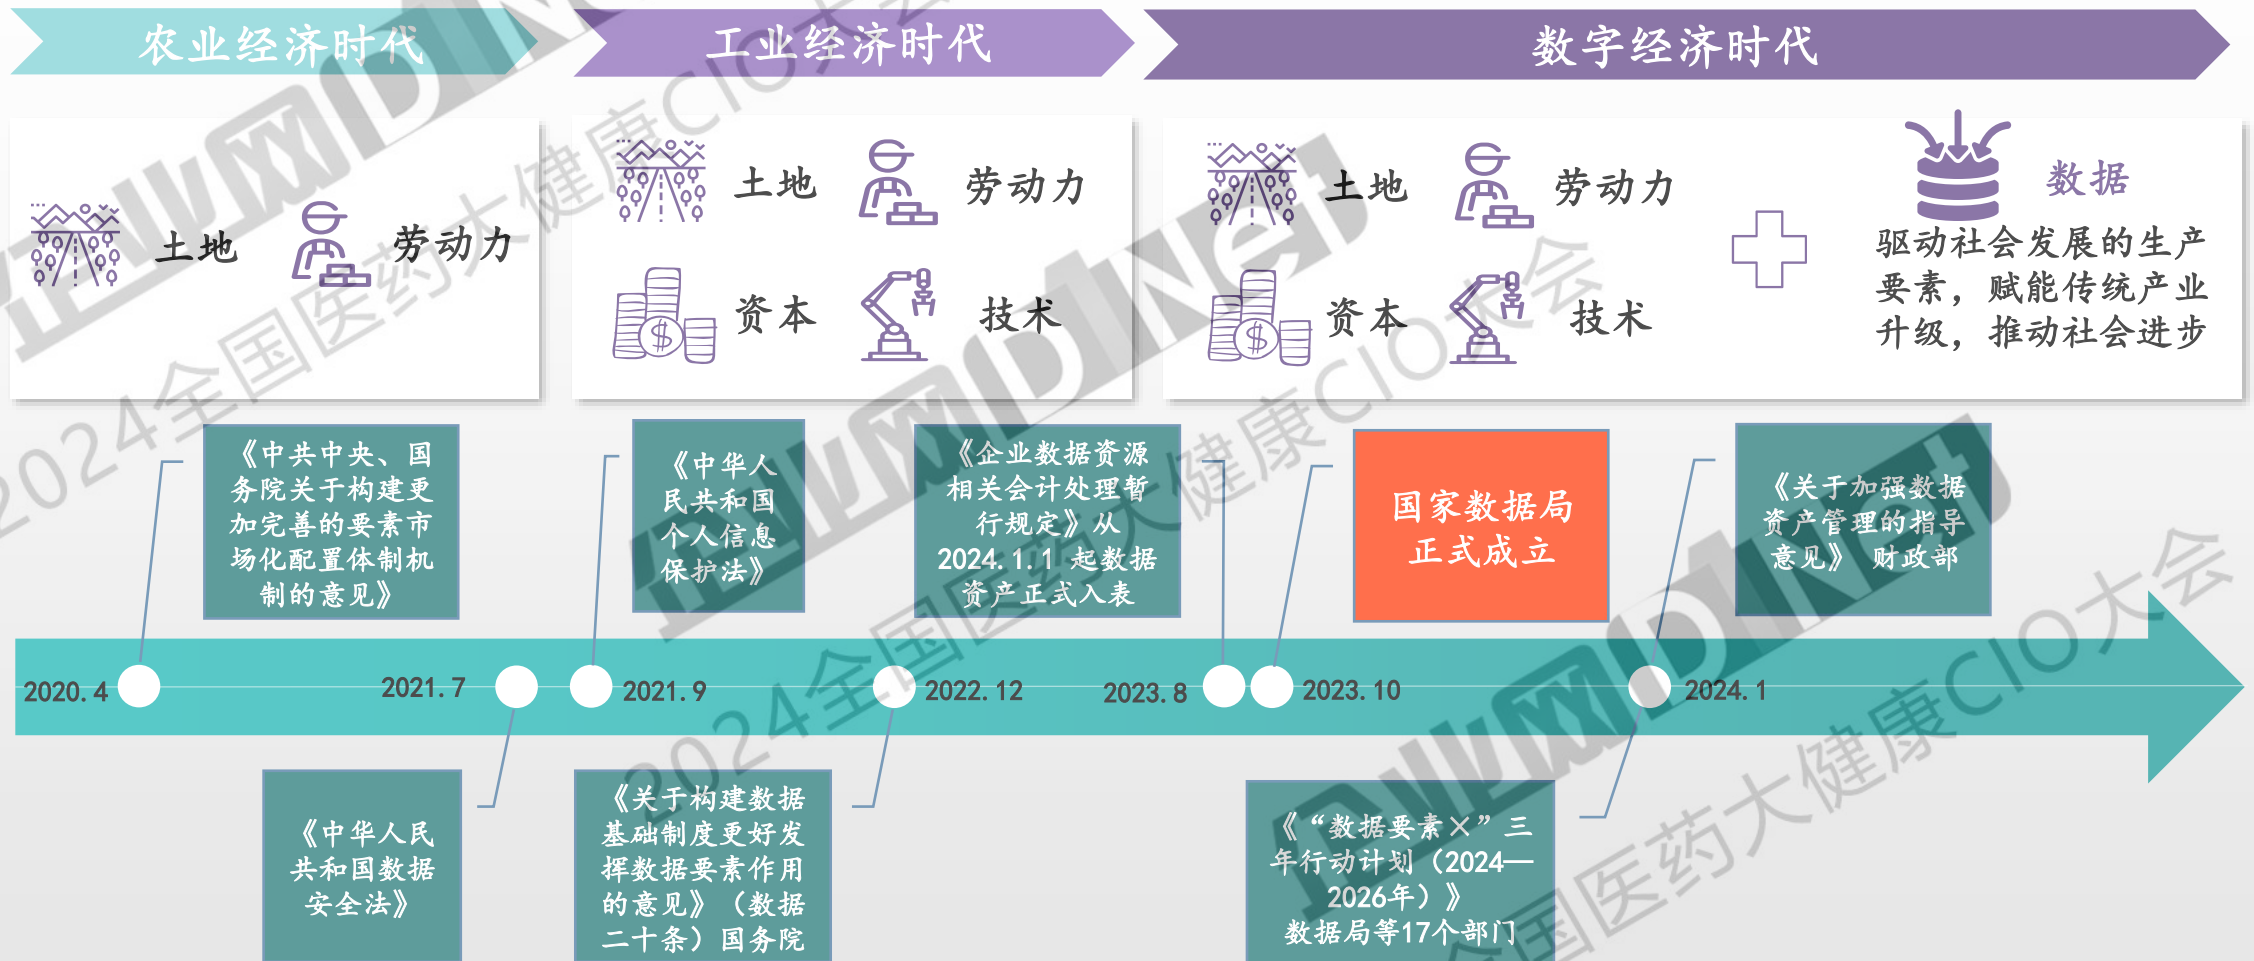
农业经济时代

工业经济时代

数字经济时代

土地 劳动力

土地 劳动力
资本 技术

土地 劳动力
资本 技术

数据
驱动社会发展的生产要素，赋能传统产业升级，推动社会进步

《中共中央、国务院关于构建更加完善的要素市场化配置体制机制的意见》

《中华人民共和国个人信息保护法》

《企业数据资源相关会计处理暂行规定》从2024.1.1起数据资产正式入表

国家数据局正式成立

《关于加强数据资产管理的指导意见》 财政部

2020.4 2021.7 2021.9 2022.12 2023.8 2023.10 2024.1

《中华人民共和国数据安全法》

《关于构建数据基础制度更好发挥数据要素作用的意见》（数据二十条）国务院

《“数据要素×”三年行动计划（2024—2026年）》数据局等17个部门

2024全国医药大健康CIO大会